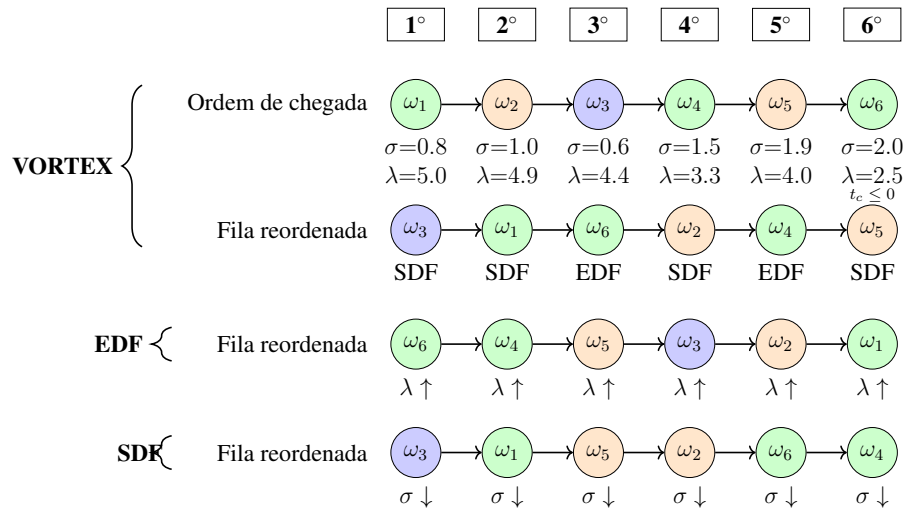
$1^\circ$ $2^\circ$ $3^\circ$ $4^\circ$ $5^\circ$ $6^\circ$

VORTEX

Ordem de chegada $\omega_1$ $\omega_2$ $\omega_3$ $\omega_4$ $\omega_5$ $\omega_6$

$\sigma$=0.8 $\sigma$=1.0 $\sigma$=0.6 $\sigma$=1.5 $\sigma$=1.9 $\sigma$=2.0

$\lambda$=5.0 $\lambda$=4.9 $\lambda$=4.4 $\lambda$=3.3 $\lambda$=4.0 $\lambda$=2.5

$t_c \leq 0$

Fila reordenada $\omega_3$ $\omega_1$ $\omega_6$ $\omega_2$ $\omega_4$ $\omega_5$

SDF SDF EDF SDF EDF SDF

EDF

Fila reordenada $\omega_6$ $\omega_4$ $\omega_5$ $\omega_3$ $\omega_2$ $\omega_1$

$\lambda\uparrow$ $\lambda\uparrow$ $\lambda\uparrow$ $\lambda\uparrow$ $\lambda\uparrow$ $\lambda\uparrow$

SDF

Fila reordenada $\omega_3$ $\omega_1$ $\omega_5$ $\omega_2$ $\omega_6$ $\omega_4$

$\sigma\downarrow$ $\sigma\downarrow$ $\sigma\downarrow$ $\sigma\downarrow$ $\sigma\downarrow$ $\sigma\downarrow$